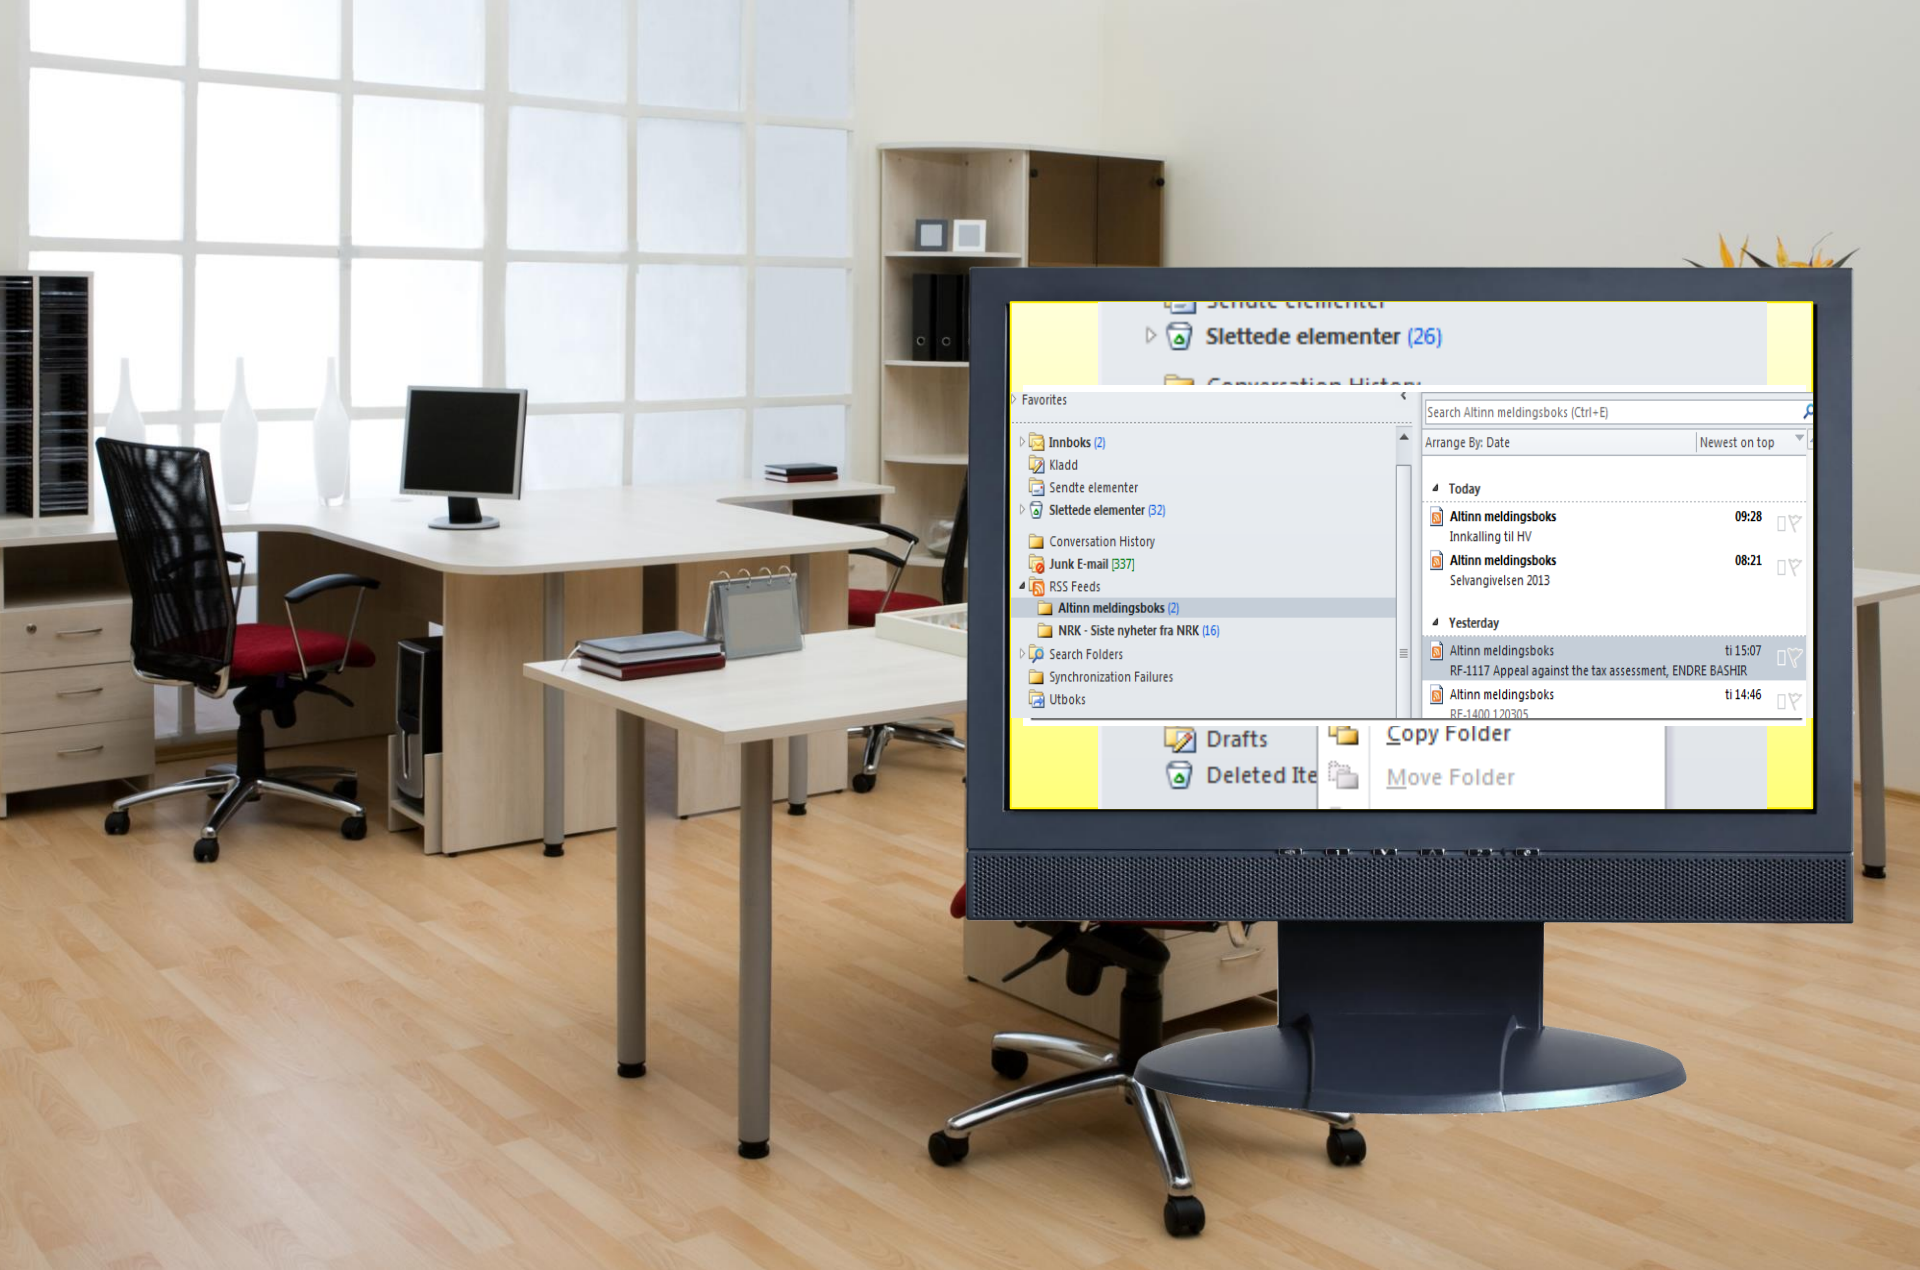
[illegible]

Slettede elementer (26)

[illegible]

Favorites

Innboks (2)
Kladd
Sendte elementer
Slettede elementer (32)
Conversation History
Junk E-mail [337]
RSS Feeds
Altinn meldingsboks (2)
NRK - Siste nyheter fra NRK (16)
Search Folders
Synchronization Failures
Utboks

Search Altinn meldingsboks (Ctrl+E)

Arrange By: Date | Newest on top

Today

Altinn meldingsboks 09:28
Innkalling til HV

Altinn meldingsboks 08:21
Selvangivelsen 2013

Yesterday

Altinn meldingsboks ti 15:07
RF-1117 Appeal against the tax assessment, ENDRE BASHIR

Altinn meldingsboks ti 14:46
RF-1400 120305

Drafts
Deleted Ite

Copy Folder
Move Folder